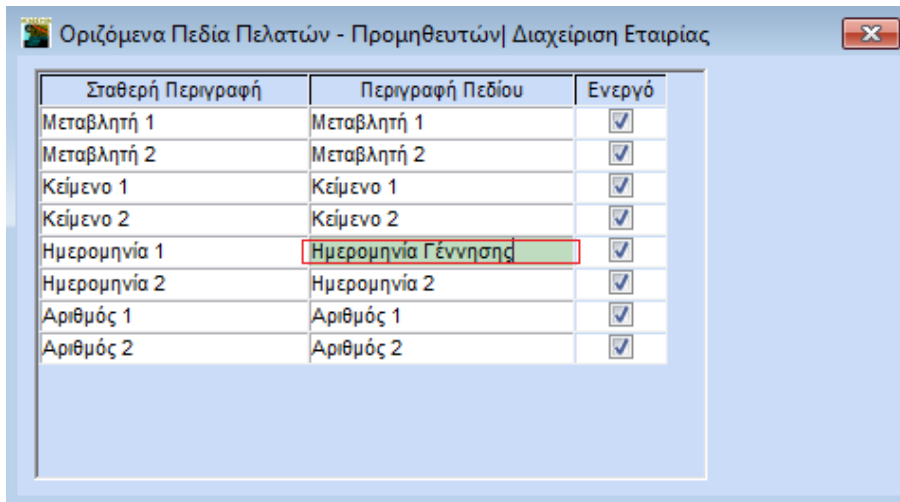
Οριζόμενα Πεδία Πελατών - Προμηθευτών| Διαχείριση Εταιρίας

| Σταθερή Περιγραφή | Περιγραφή Πεδίου | Ενεργό |
|---|---|---|
| Μεταβλητή 1 | Μεταβλητή 1 | ☑ |
| Μεταβλητή 2 | Μεταβλητή 2 | ☑ |
| Κείμενο 1 | Κείμενο 1 | ☑ |
| Κείμενο 2 | Κείμενο 2 | ☑ |
| Ημερομηνία 1 | Ημερομηνία Γέννησης | ☑ |
| Ημερομηνία 2 | Ημερομηνία 2 | ☑ |
| Αριθμός 1 | Αριθμός 1 | ☑ |
| Αριθμός 2 | Αριθμός 2 | ☑ |